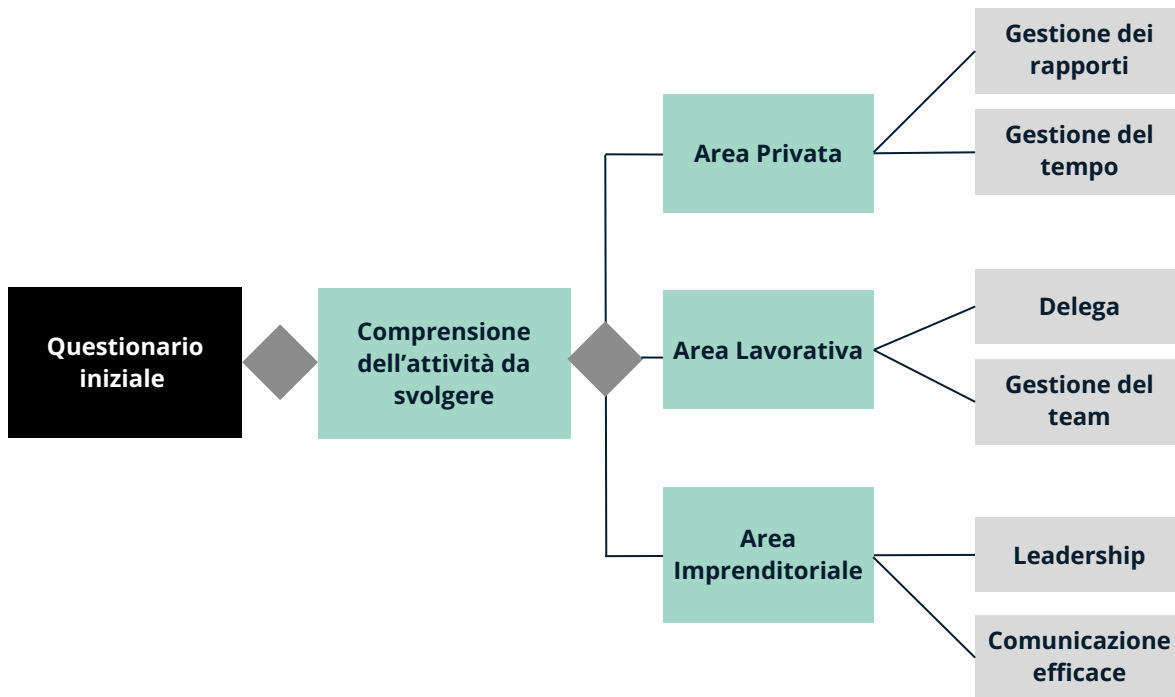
Questionario iniziale

Comprensione dell’attività da svolgere

Area Privata

Gestione dei rapporti

Gestione del tempo

Area Lavorativa

Delega

Gestione del team

Area Imprenditoriale

Leadership

Comunicazione efficace